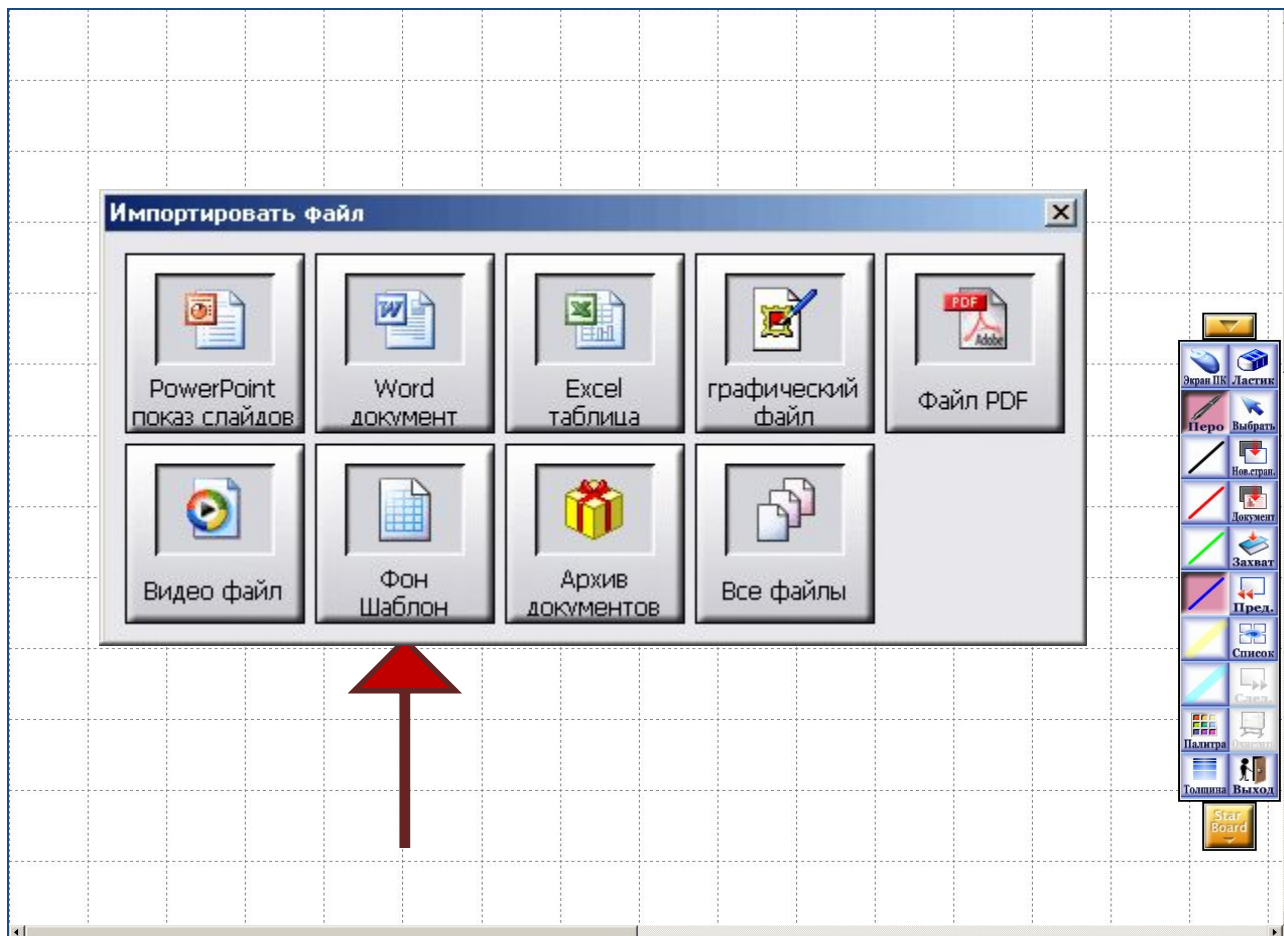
Импортировать файл

PowerPoint показ слайдов

Word документ

Excel таблица

графический файл

PDF
Adobe
Файл PDF

Видео файл

Фон Шаблон

Архив документов

Все файлы

Экран ПК
Ластик
Перо
Выбрать
Нов.стран.
Документ
Захват
Пред.
Список
След.
Палитра
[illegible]
Толщина
Выход
Star Board